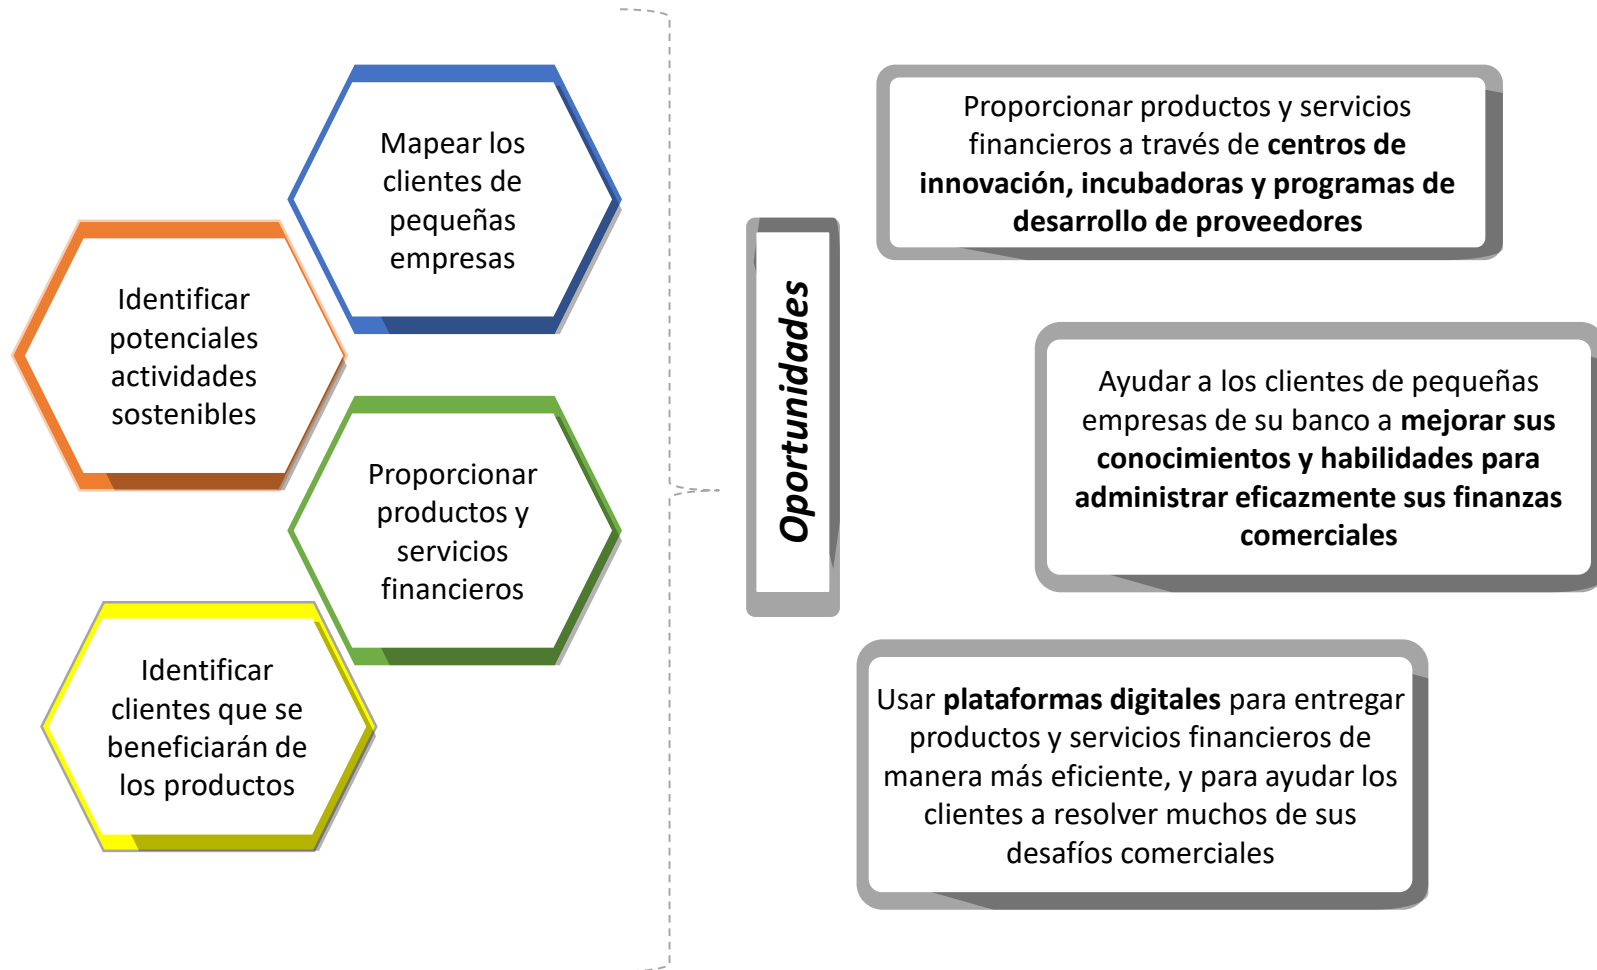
Mapear los clientes de pequeñas empresas

Identificar potenciales actividades sostenibles

Proporcionar productos y servicios financieros

Identificar clientes que se beneficiarán de los productos

Oportunidades

Proporcionar productos y servicios financieros a través de **centros de innovación, incubadoras y programas de desarrollo de proveedores**

Ayudar a los clientes de pequeñas empresas de su banco a **mejorar sus conocimientos y habilidades para administrar eficazmente sus finanzas comerciales**

Usar **plataformas digitales** para entregar productos y servicios financieros de manera más eficiente, y para ayudar los clientes a resolver muchos de sus desafíos comerciales